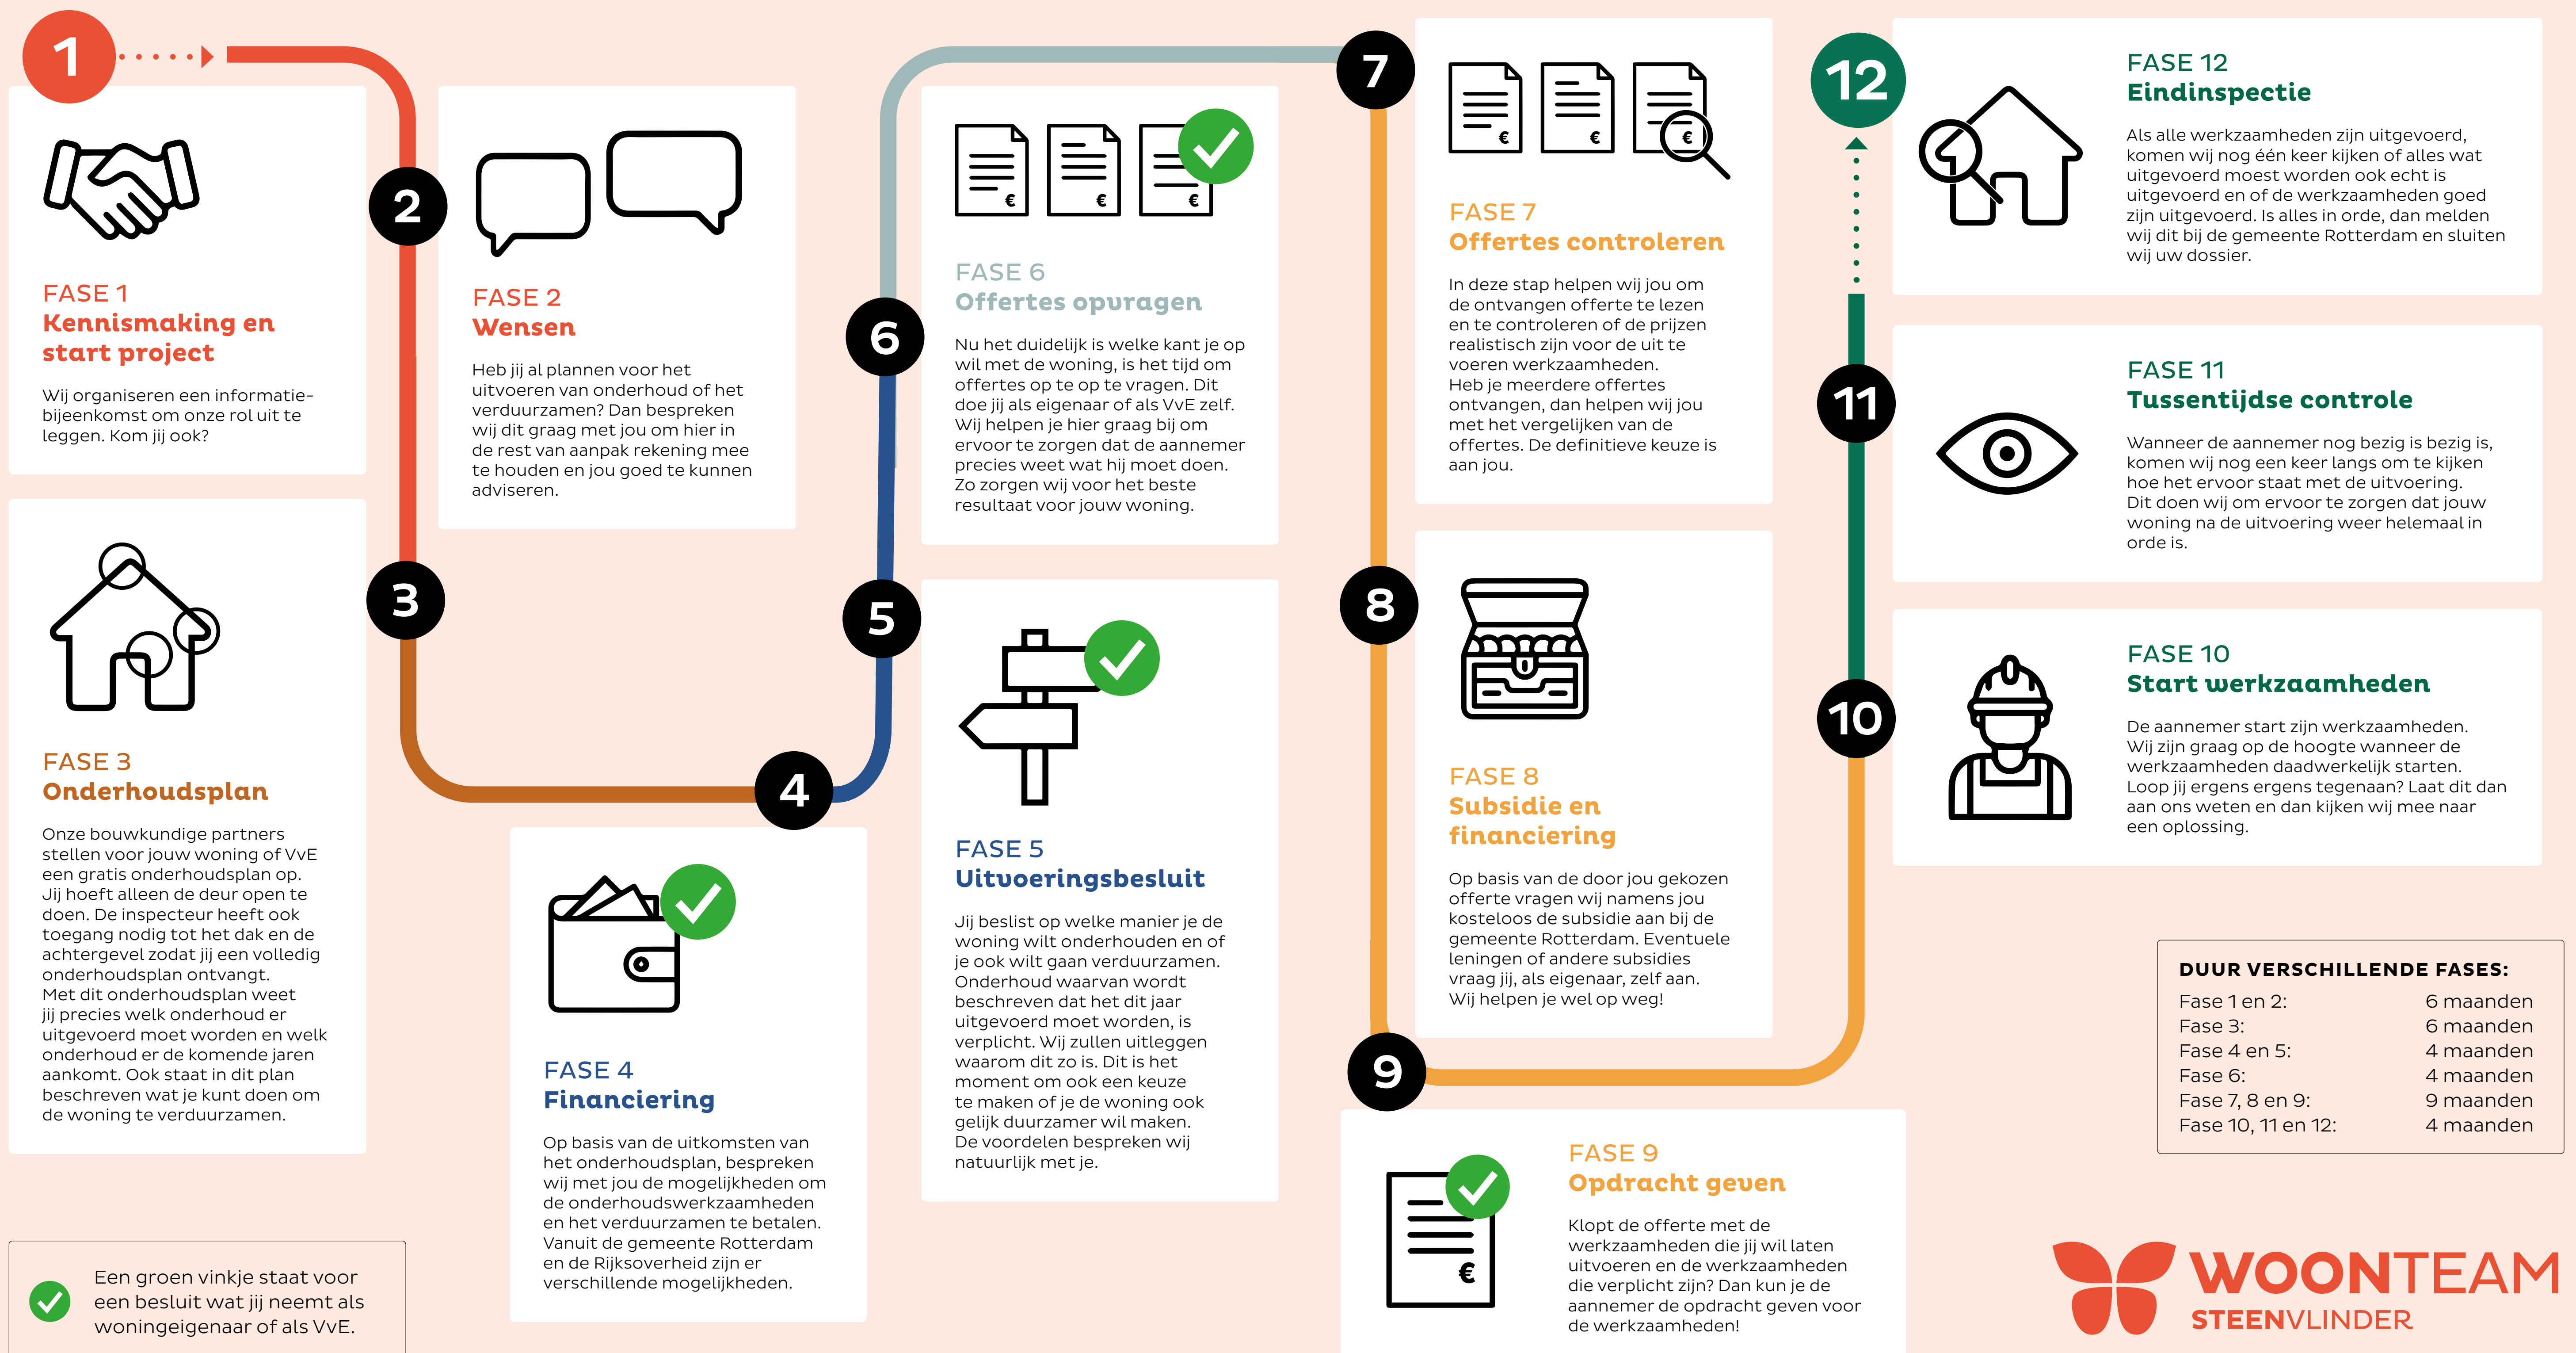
1

FASE 1
Kennismaking en start project

Wij organiseren een informatiebijeenkomst om onze rol uit te leggen. Kom jij ook?

2

FASE 2
Wensen

Heb jij al plannen voor het uitvoeren van onderhoud of het verduurzamen? Dan bespreken wij dit graag met jou om hier in de rest van aanpak rekening mee te houden en jou goed te kunnen adviseren.

3

FASE 3
Onderhoudsplan

Onze bouwkundige partners stellen voor jouw woning of VvE een gratis onderhoudsplan op. Jij hoeft alleen de deur open te doen. De inspecteur heeft ook toegang nodig tot het dak en de achtergevel zodat jij een volledig onderhoudsplan ontvangt. Met dit onderhoudsplan weet jij precies welk onderhoud er uitgevoerd moet worden en welk onderhoud er de komende jaren aankomt. Ook staat in dit plan beschreven wat je kunt doen om de woning te verduurzamen.

4

FASE 4
Financiering

Op basis van de uitkomsten van het onderhoudsplan, bespreken wij met jou de mogelijkheden om de onderhoudswerkzaamheden en het verduurzamen te betalen. Vanuit de gemeente Rotterdam en de Rijksoverheid zijn er verschillende mogelijkheden.

5

FASE 5
Uitvoeringsbesluit

Jij beslist op welke manier je de woning wilt onderhouden en of je ook wilt gaan verduurzamen. Onderhoud waarvan wordt beschreven dat het dit jaar uitgevoerd moet worden, is verplicht. Wij zullen uitleggen waarom dit zo is. Dit is het moment om ook een keuze te maken of je de woning ook gelijk duurzamer wil maken. De voordelen bespreken wij natuurlijk met je.

6

FASE 6
Offertes opvragen

Nu het duidelijk is welke kant je op wil met de woning, is het tijd om offertes op te op te vragen. Dit doe jij als eigenaar of als VvE zelf. Wij helpen je hier graag bij om ervoor te zorgen dat de aannemer precies weet wat hij moet doen. Zo zorgen wij voor het beste resultaat voor jouw woning.

7

FASE 7
Offertes controleren

In deze stap helpen wij jou om de ontvangen offerte te lezen en te controleren of de prijzen realistisch zijn voor de uit te voeren werkzaamheden. Heb je meerdere offertes ontvangen, dan helpen wij jou met het vergelijken van de offertes. De definitieve keuze is aan jou.

8

FASE 8
Subsidie en financiering

Op basis van de door jou gekozen offerte vragen wij namens jou kosteloos de subsidie aan bij de gemeente Rotterdam. Eventuele leningen of andere subsidies vraag jij, als eigenaar, zelf aan. Wij helpen je wel op weg!

9

FASE 9
Opdracht geven

Klopt de offerte met de werkzaamheden die jij wil laten uitvoeren en de werkzaamheden die verplicht zijn? Dan kun je de aannemer de opdracht geven voor de werkzaamheden!

10

FASE 10
Start werkzaamheden

De aannemer start zijn werkzaamheden. Wij zijn graag op de hoogte wanneer de werkzaamheden daadwerkelijk starten. Loop jij ergens ergens tegenaan? Laat dit dan aan ons weten en dan kijken wij mee naar een oplossing.

11

FASE 11
Tussentijdse controle

Wanneer de aannemer nog bezig is bezig is, komen wij nog een keer langs om te kijken hoe het ervoor staat met de uitvoering. Dit doen wij om ervoor te zorgen dat jouw woning na de uitvoering weer helemaal in orde is.

12

FASE 12
Eindinspectie

Als alle werkzaamheden zijn uitgevoerd, komen wij nog één keer kijken of alles wat uitgevoerd moest worden ook echt is uitgevoerd en of de werkzaamheden goed zijn uitgevoerd. Is alles in orde, dan melden wij dit bij de gemeente Rotterdam en sluiten wij uw dossier.

DUUR VERSCHILLENDE FASES:
| | |
|---|---|
| Fase 1 en 2: | 6 maanden |
| Fase 3: | 6 maanden |
| Fase 4 en 5: | 4 maanden |
| Fase 6: | 4 maanden |
| Fase 7, 8 en 9: | 9 maanden |
| Fase 10, 11 en 12: | 4 maanden |

Een groen vinkje staat voor een besluit wat jij neemt als woningeigenaar of als VvE.

WOONTEAM
STEENVLINDER